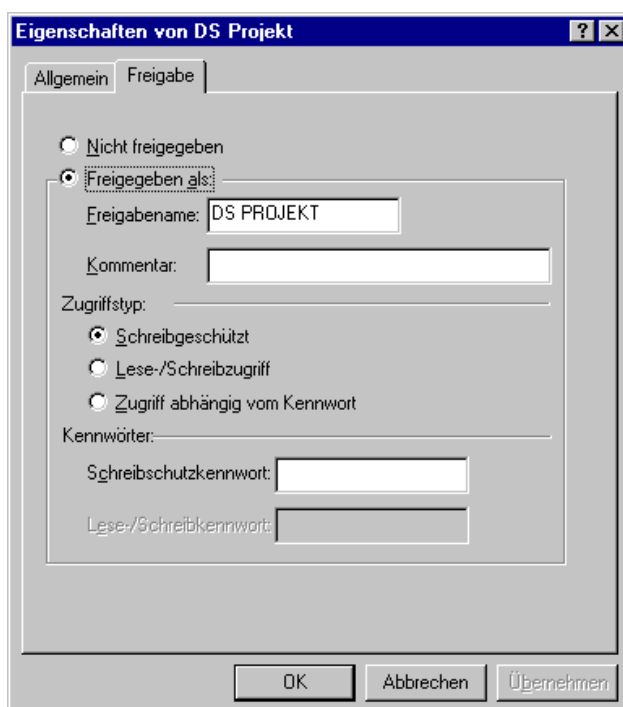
Eigenschaften von DS Projekt

?

Allgemein

Freigabe

Nicht freigegeben

Freigegeben als:

Freigabename: DS PROJEKT

Kommentar:

Zugriffstyp:

Schreibgeschützt

Lese-/Schreibzugriff

Zugriff abhängig vom Kennwort

Kennwörter:

Schreibschutzkennwort:

Lese-/Schreibkennwort:

OK

Abbrechen

Übernehmen